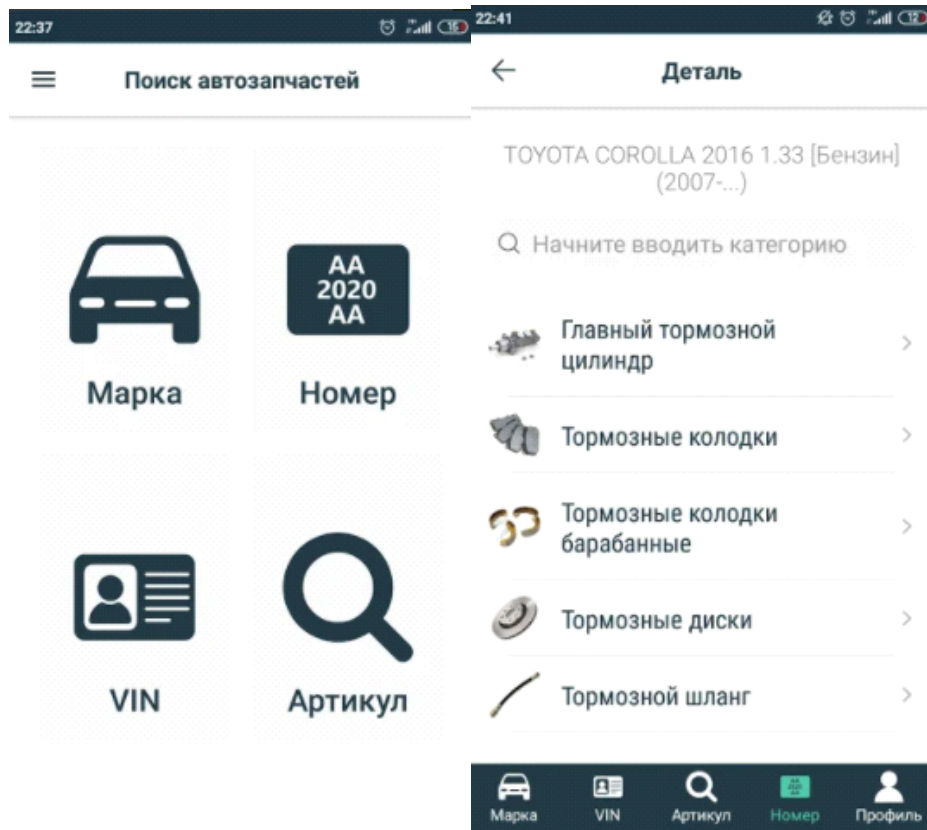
22:37

Поиск автозапчастей

AA
2020
AA

Марка

Номер

VIN

Артикул

22:41

Деталь

TOYOTA COROLLA 2016 1.33 [Бензин] (2007-...)

Начните вводить категорию

Главный тормозной цилиндр

Тормозные колодки

Тормозные колодки барабанные

Тормозные диски

Тормозной шланг

Марка
VIN
Артикул
Номер
Профиль